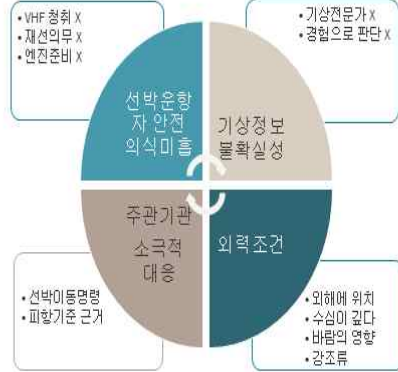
• VHF 청취 X
• 재선의무 X
• 엔진준비 X

• 기상전문가 X
• 경험으로 판단 X

선박운항자 안전 의식미흡

기상정보 불확실성

주관기관 소극적 대응

외력조건

• 선박이동명령
• 피항기준 근거

• 외해에 위치
• 수심이 깊다
• 바람의 영향
• 강조류